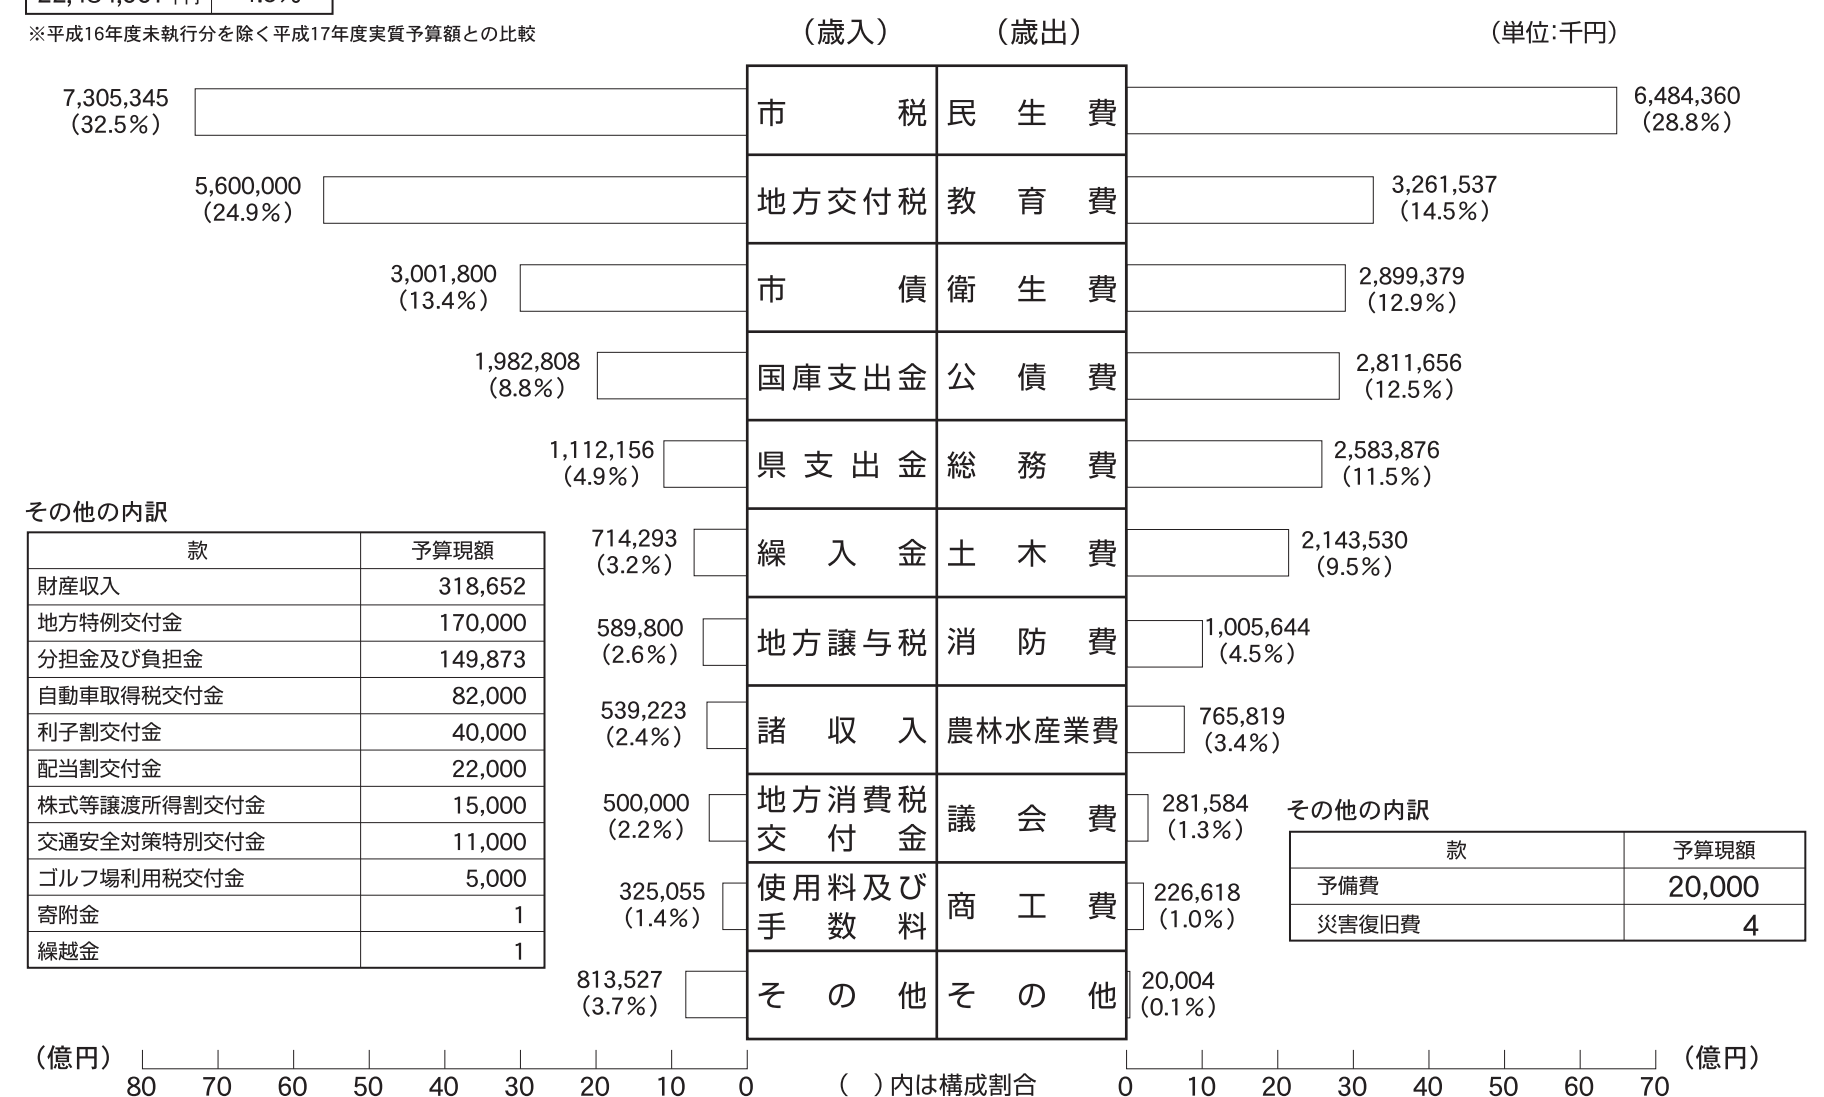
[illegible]

※平成16年度未執行分を除く平成17年度実質予算額との比較

（歳入）　（歳出）　（単位:千円）

| 歳入額 | 歳入 | 歳出 | 歳出額 |
|---|---|---|---|
| 7,305,345 (32.5%) | 市税 | 民生費 | 6,484,360 (28.8%) |
| 5,600,000 (24.9%) | 地方交付税 | 教育費 | 3,261,537 (14.5%) |
| 3,001,800 (13.4%) | 市債 | 衛生費 | 2,899,379 (12.9%) |
| 1,982,808 (8.8%) | 国庫支出金 | 公債費 | 2,811,656 (12.5%) |
| 1,112,156 (4.9%) | 県支出金 | 総務費 | 2,583,876 (11.5%) |
| 714,293 (3.2%) | 繰入金 | 土木費 | 2,143,530 (9.5%) |
| 589,800 (2.6%) | 地方譲与税 | 消防費 | 1,005,644 (4.5%) |
| 539,223 (2.4%) | 諸収入 | 農林水産業費 | 765,819 (3.4%) |
| 500,000 (2.2%) | 地方消費税交付金 | 議会費 | 281,584 (1.3%) |
| 325,055 (1.4%) | 使用料及び手数料 | 商工費 | 226,618 (1.0%) |
| 813,527 (3.7%) | その他 | その他 | 20,004 (0.1%) |

その他の内訳

| 款 | 予算現額 |
|---|---|
| 財産収入 | 318,652 |
| 地方特例交付金 | 170,000 |
| 分担金及び負担金 | 149,873 |
| 自動車取得税交付金 | 82,000 |
| 利子割交付金 | 40,000 |
| 配当割交付金 | 22,000 |
| 株式等譲渡所得割交付金 | 15,000 |
| 交通安全対策特別交付金 | 11,000 |
| ゴルフ場利用税交付金 | 5,000 |
| 寄附金 | 1 |
| 繰越金 | 1 |

その他の内訳

| 款 | 予算現額 |
|---|---|
| 予備費 | 20,000 |
| 災害復旧費 | 4 |

（億円） 80 70 60 50 40 30 20 10 0　（　）内は構成割合　0 10 20 30 40 50 60 70 （億円）